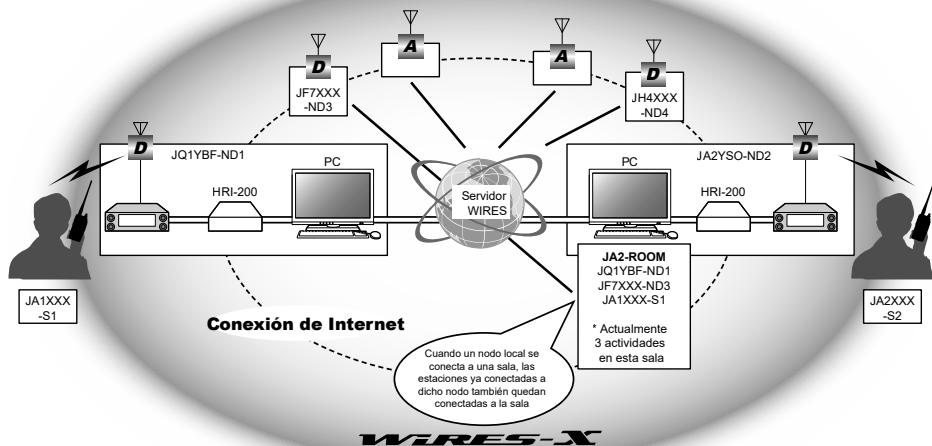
D
JF7XXX -ND3

A

A

D
JH4XXX -ND4

D
JQ1YBF-ND1

PC

HRI-200

Servidor WIRES

PC

JA2YSO-ND2

D

HRI-200

JA2-ROOM
JQ1YBF-ND1
JF7XXX-ND3
JA1XXX-S1

* Actualmente 3 actividades en esta sala

JA1XXX -S1

JA2XXX -S2

Conexión de Internet

Cuando un nodo local se conecta a una sala, las estaciones ya conectadas a dicho nodo también quedan conectadas a la sala

WIRES-X